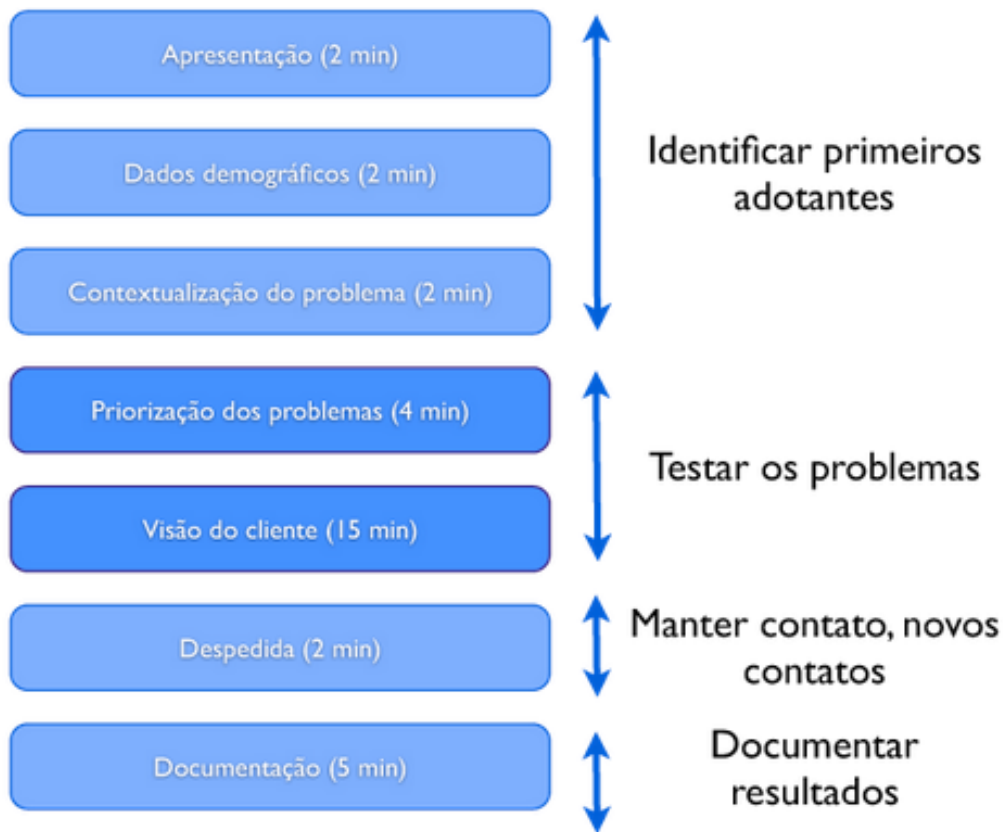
Apresentação (2 min)

Dados demográficos (2 min)

Contextualização do problema (2 min)

Identificar primeiros adotantes

Priorização dos problemas (4 min)

Visão do cliente (15 min)

Testar os problemas

Despedida (2 min)

Manter contato, novos contatos

Documentação (5 min)

Documentar resultados